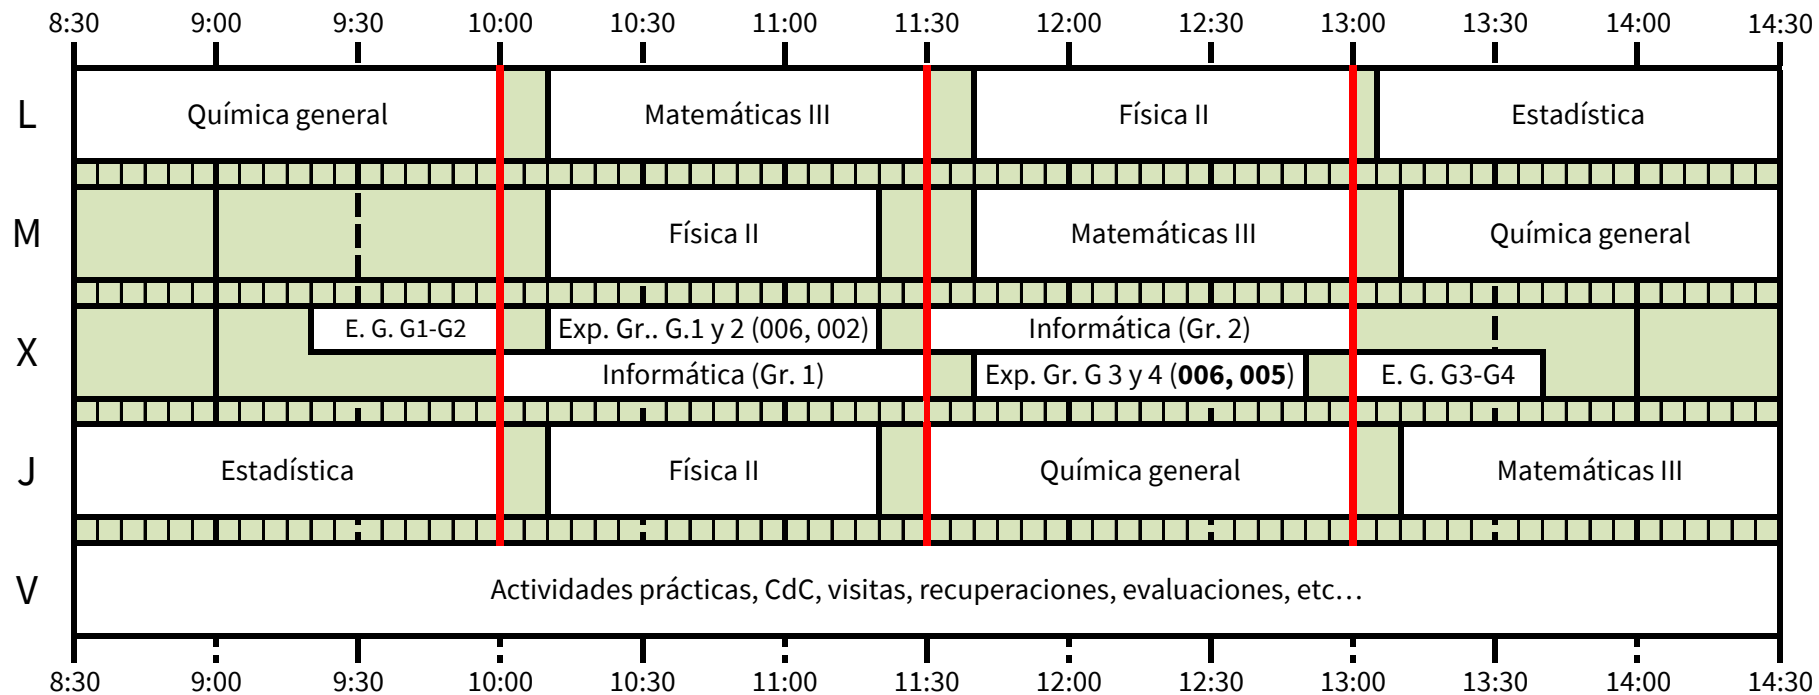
8:30 9:00 9:30 10:00 10:30 11:00 11:30 12:00 12:30 13:00 13:30 14:00 14:30

L
Química general
Matemáticas III
Física II
Estadística

M
Física II
Matemáticas III
Química general

X
E. G. G1-G2
Exp. Gr.. G.1 y 2 (006, 002)
Informática (Gr. 2)
Informática (Gr. 1)
Exp. Gr. G 3 y 4 (**006, 005**)
E. G. G3-G4

J
Estadística
Física II
Química general
Matemáticas III

V
Actividades prácticas, CdC, visitas, recuperaciones, evaluaciones, etc…

8:30 9:00 9:30 10:00 10:30 11:00 11:30 12:00 12:30 13:00 13:30 14:00 14:30